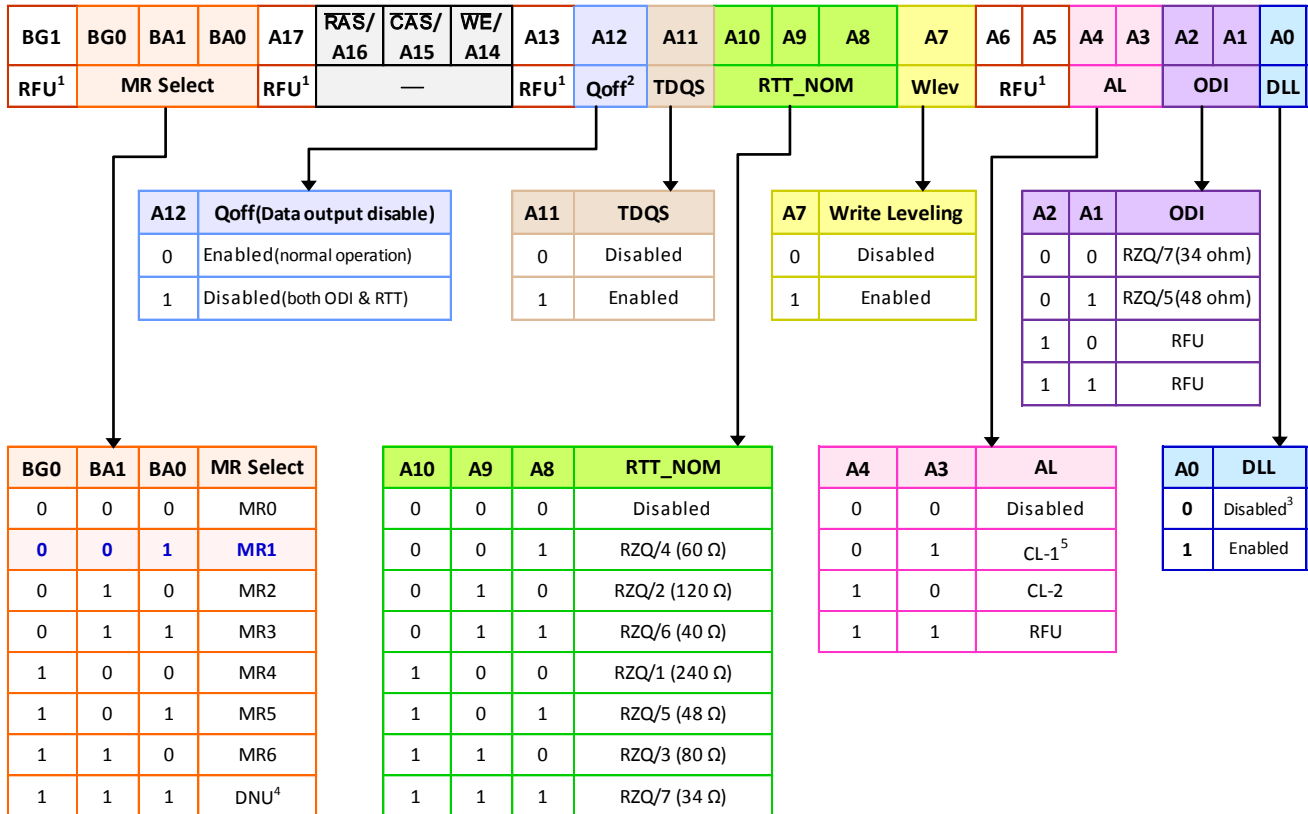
| BG1 | BG0 | BA1 | BA0 | A17 | $\overline{RAS}$/ A16 | $\overline{CAS}$/ A15 | $\overline{WE}$/ A14 | A13 | A12 | A11 | A10 | A9 | A8 | A7 | A6 | A5 | A4 | A3 | A2 | A1 | A0 |
|---|---|---|---|---|---|---|---|---|---|---|---|---|---|---|---|---|---|---|---|---|---|
| RFU$^1$ | MR Select | | | RFU$^1$ | — | | | RFU$^1$ | Qoff$^2$ | TDQS | RTT_NOM | | | Wlev | RFU$^1$ | | AL | | ODI | | DLL |

| A12 | Qoff(Data output disable) |
|---|---|
| 0 | Enabled(normal operation) |
| 1 | Disabled(both ODI & RTT) |

| A11 | TDQS |
|---|---|
| 0 | Disabled |
| 1 | Enabled |

| A7 | Write Leveling |
|---|---|
| 0 | Disabled |
| 1 | Enabled |

| A2 | A1 | ODI |
|---|---|---|
| 0 | 0 | RZQ/7(34 ohm) |
| 0 | 1 | RZQ/5(48 ohm) |
| 1 | 0 | RFU |
| 1 | 1 | RFU |

| BG0 | BA1 | BA0 | MR Select |
|---|---|---|---|
| 0 | 0 | 0 | MR0 |
| 0 | 0 | 1 | MR1 |
| 0 | 1 | 0 | MR2 |
| 0 | 1 | 1 | MR3 |
| 1 | 0 | 0 | MR4 |
| 1 | 0 | 1 | MR5 |
| 1 | 1 | 0 | MR6 |
| 1 | 1 | 1 | DNU$^4$ |

| A10 | A9 | A8 | RTT_NOM |
|---|---|---|---|
| 0 | 0 | 0 | Disabled |
| 0 | 0 | 1 | RZQ/4 (60 Ω) |
| 0 | 1 | 0 | RZQ/2 (120 Ω) |
| 0 | 1 | 1 | RZQ/6 (40 Ω) |
| 1 | 0 | 0 | RZQ/1 (240 Ω) |
| 1 | 0 | 1 | RZQ/5 (48 Ω) |
| 1 | 1 | 0 | RZQ/3 (80 Ω) |
| 1 | 1 | 1 | RZQ/7 (34 Ω) |

| A4 | A3 | AL |
|---|---|---|
| 0 | 0 | Disabled |
| 0 | 1 | CL-1$^5$ |
| 1 | 0 | CL-2 |
| 1 | 1 | RFU |

| A0 | DLL |
|---|---|
| 0 | Disabled$^3$ |
| 1 | Enabled |